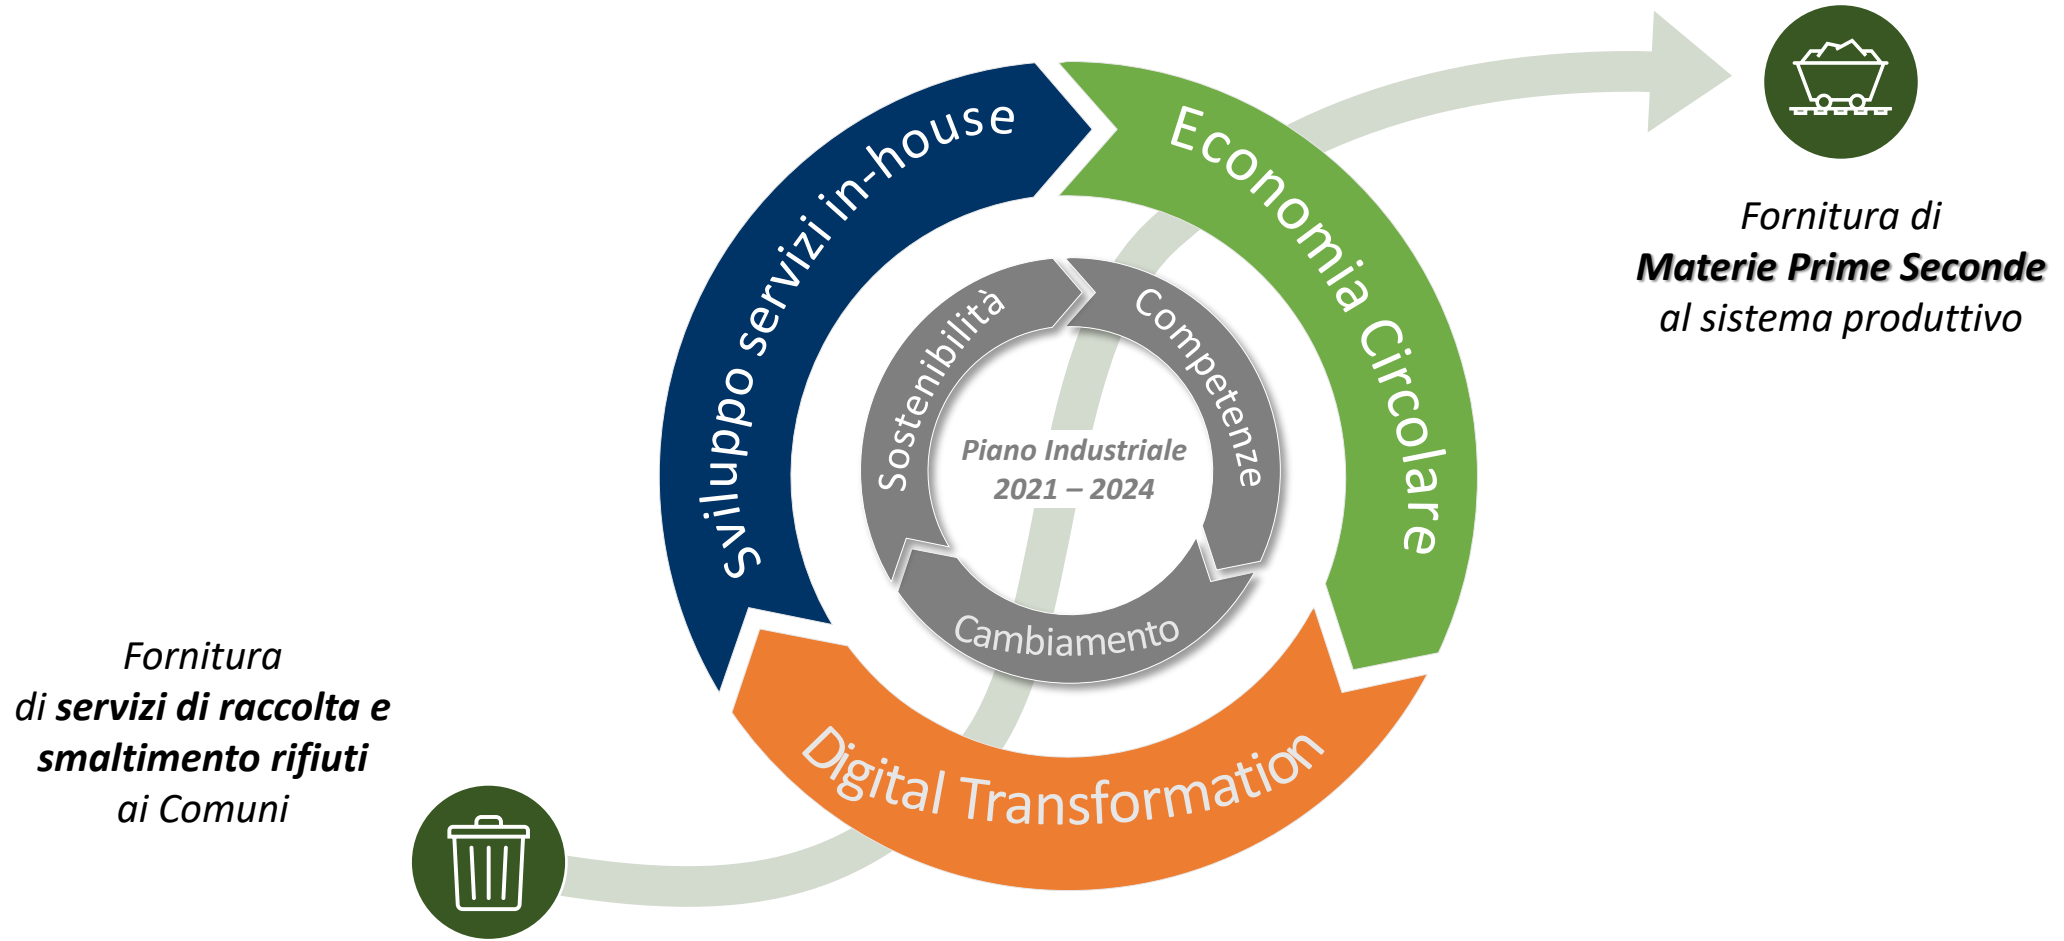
Fornitura di
**Materie Prime Seconde**
al sistema produttivo

Sviluppo servizi in-house

Economia Circolare

Digital Transformation

Sostenibilità

Competenze

Cambiamento

Piano Industriale
2021 – 2024

Fornitura
di **servizi di raccolta e smaltimento rifiuti**
ai Comuni